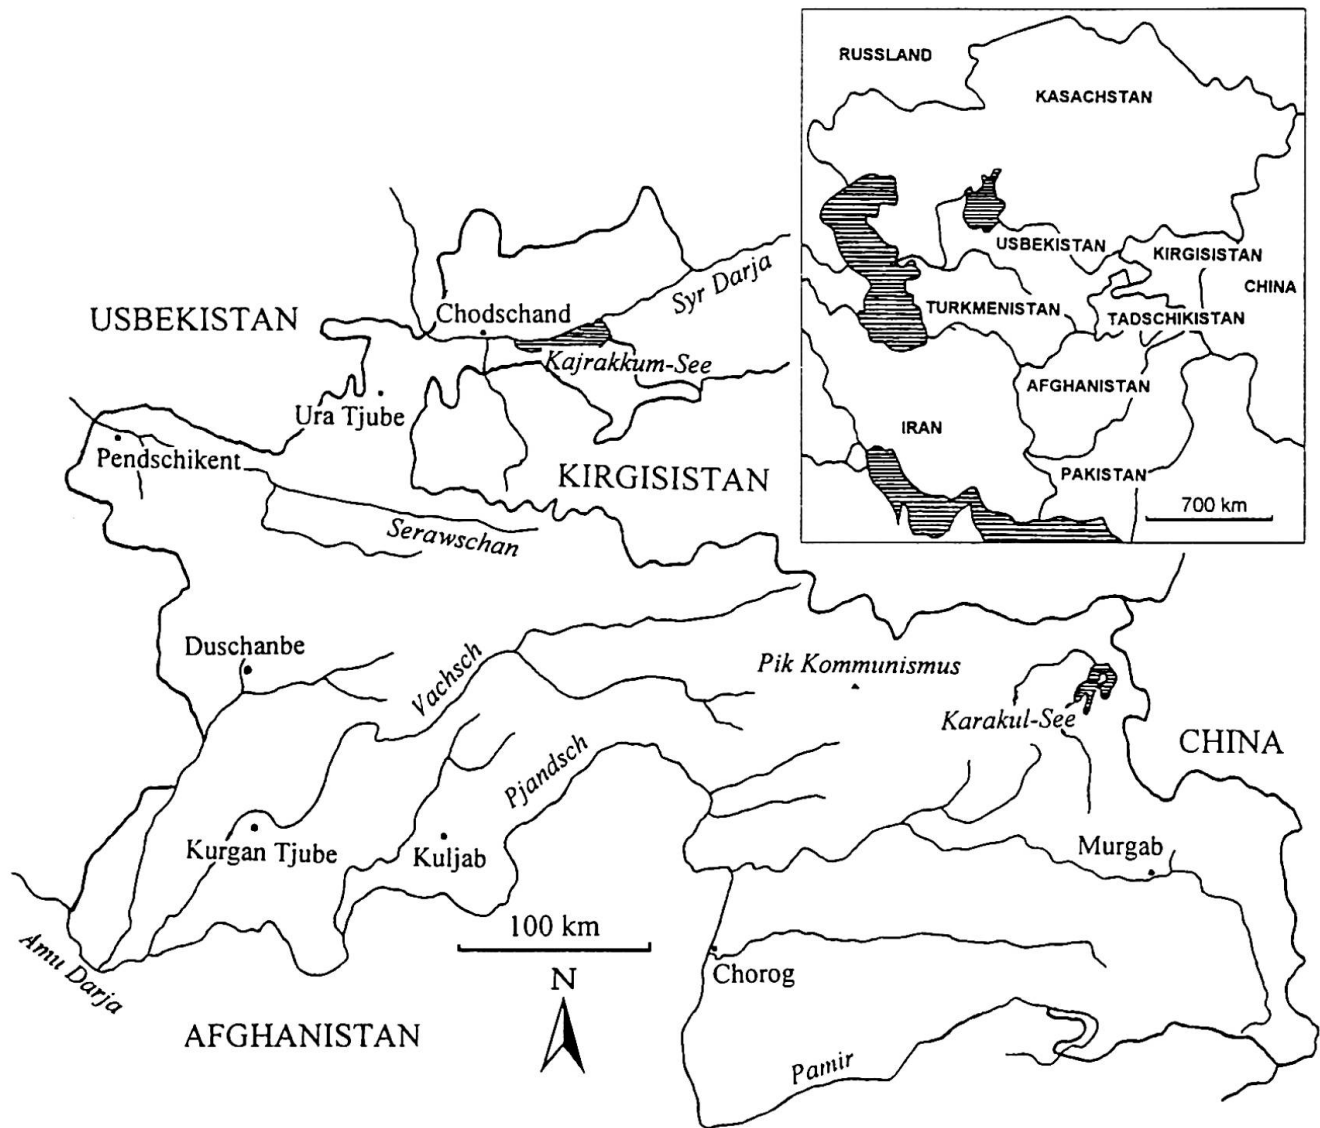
RUSSLAND
KASACHSTAN
USBEKISTAN
KIRGISISTAN
CHINA
TURKMENISTAN
TADSCHIKISTAN
AFGHANISTAN
IRAN
PAKISTAN
700 km

USBEKISTAN
Chodschand
Syr Darja
Kajrakkum-See
Ura Tjube
Pendschikent
KIRGISISTAN
Serawschan
Duschanbe
Vachsch
Pik Kommunismus
Karakul-See
CHINA
Pjandsch
Kurgan Tjube
Kuljab
Murgab
100 km
Amu Darja
N
Chorog
AFGHANISTAN
Pamir